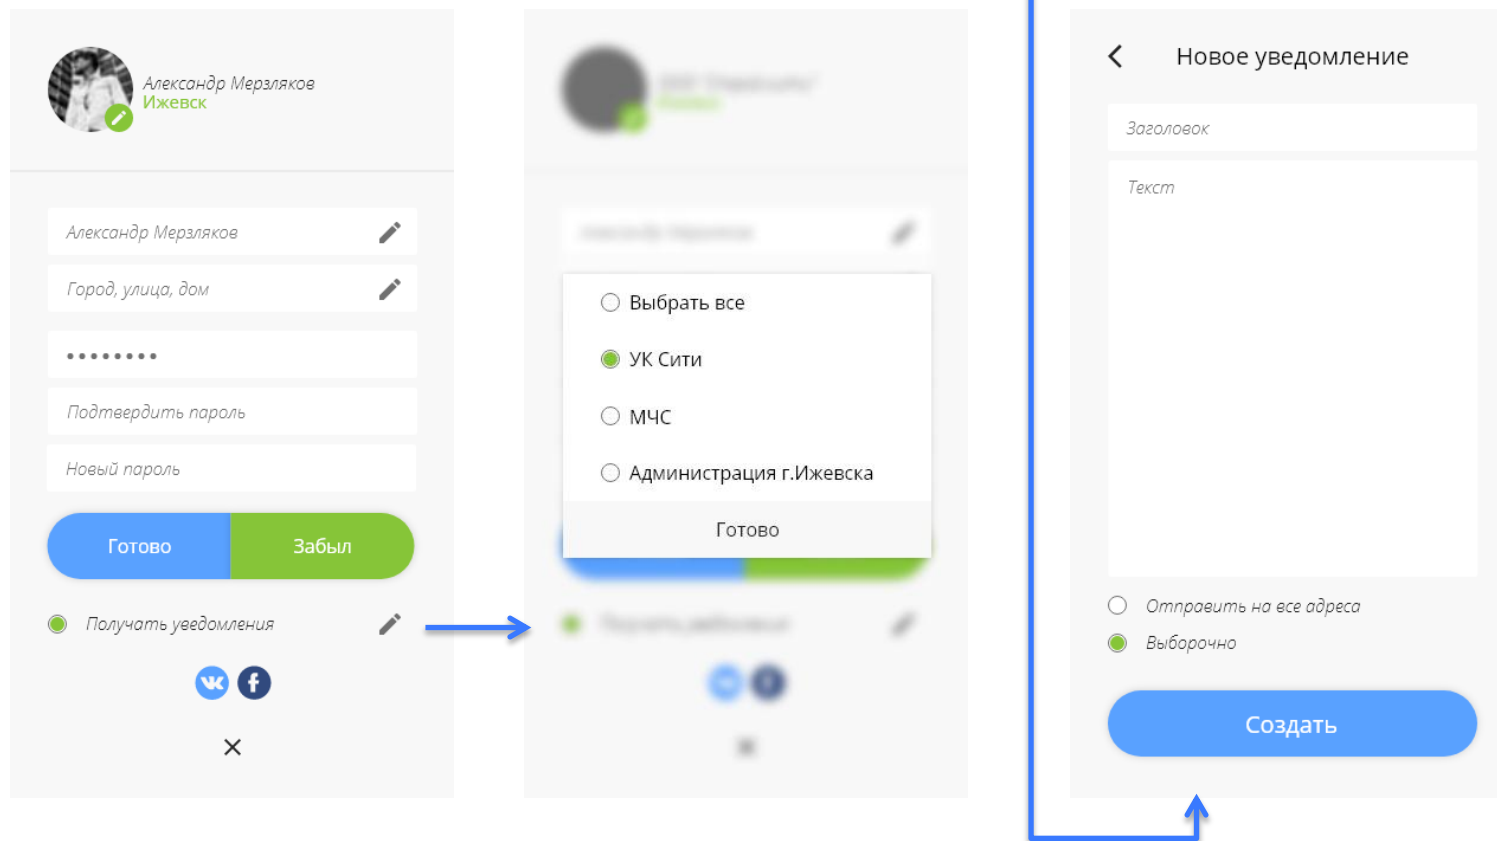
Александр Мерзляков
Ижевск

Александр Мерзляков

Город, улица, дом

••••••••

Подтвердить пароль

Новый пароль

Готово Забыл

Получать уведомления

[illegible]
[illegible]

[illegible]

Выбрать все

УК Сити

МЧС

Администрация г.Ижевска

Готово

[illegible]

Новое уведомление

Заголовок

Текст

Отправить на все адреса

Выборочно

Создать